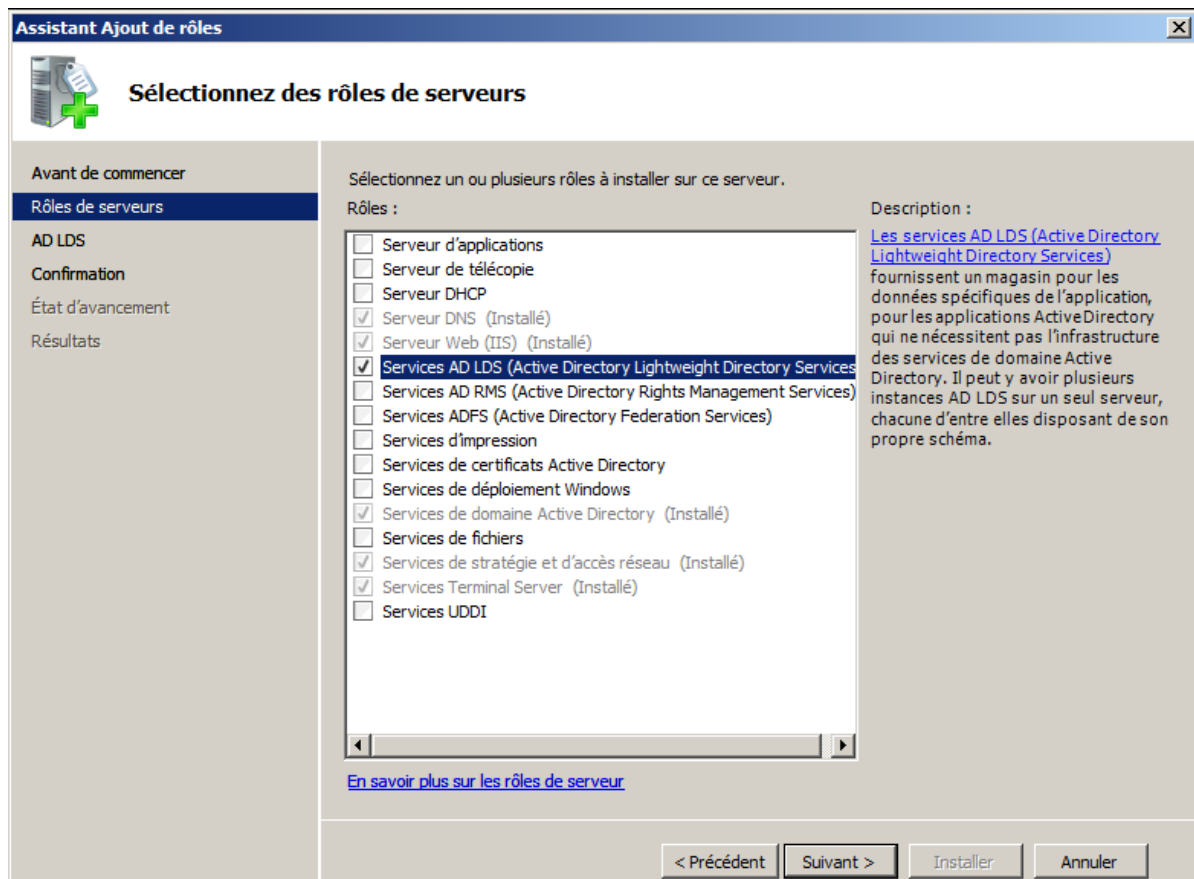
Assistant Ajout de rôles

Sélectionnez des rôles de serveurs

Avant de commencer
Rôles de serveurs
AD LDS
Confirmation
État d'avancement
Résultats

Sélectionnez un ou plusieurs rôles à installer sur ce serveur.

Rôles :

Serveur d'applications
Serveur de télécopie
Serveur DHCP
Serveur DNS (Installé)
Serveur Web (IIS) (Installé)
Services AD LDS (Active Directory Lightweight Directory Services
Services AD RMS (Active Directory Rights Management Services)
Services ADFS (Active Directory Federation Services)
Services d'impression
Services de certificats Active Directory
Services de déploiement Windows
Services de domaine Active Directory (Installé)
Services de fichiers
Services de stratégie et d'accès réseau (Installé)
Services Terminal Server (Installé)
Services UDDI

Description :

Les services AD LDS (Active Directory Lightweight Directory Services) fournissent un magasin pour les données spécifiques de l'application, pour les applications Active Directory qui ne nécessitent pas l'infrastructure des services de domaine Active Directory. Il peut y avoir plusieurs instances AD LDS sur un seul serveur, chacune d'entre elles disposant de son propre schéma.

En savoir plus sur les rôles de serveur

< Précédent | Suivant > | Installer | Annuler